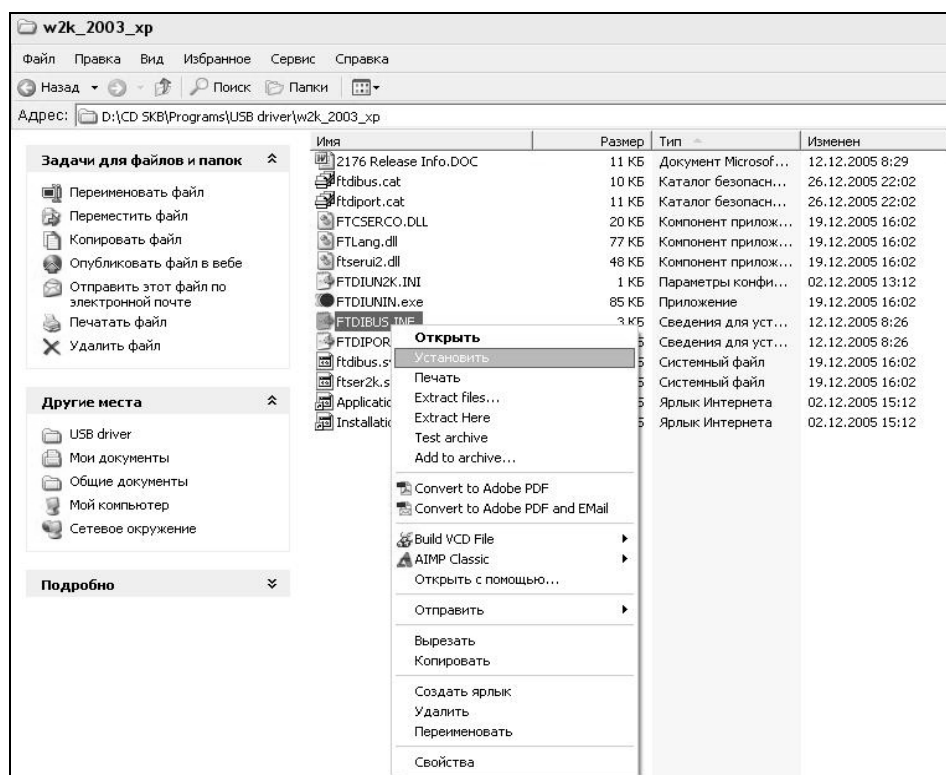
w2k_2003_xp

Файл Правка Вид Избранное Сервис Справка

Назад Поиск Папки

Адрес: D:\CD SKB\Programs\USB driver\w2k_2003_xp

Задачи для файлов и папок

Переименовать файл
Переместить файл
Копировать файл
Опубликовать файл в вебе
Отправить этот файл по электронной почте
Печатать файл
Удалить файл

Другие места

USB driver
Мои документы
Общие документы
Мой компьютер
Сетевое окружение

Подробно

| Имя | Размер | Тип | Изменен |
|---|---|---|---|
| 2176 Release Info.DOC | 11 КБ | Документ Microsof... | 12.12.2005 8:29 |
| ftdibus.cat | 10 КБ | Каталог безопасн... | 26.12.2005 22:02 |
| ftdiport.cat | 11 КБ | Каталог безопасн... | 26.12.2005 22:02 |
| FTCSERCO.DLL | 20 КБ | Компонент прилож... | 19.12.2005 16:02 |
| FTLang.dll | 77 КБ | Компонент прилож... | 19.12.2005 16:02 |
| ftserui2.dll | 48 КБ | Компонент прилож... | 19.12.2005 16:02 |
| FTDIUN2K.INI | 1 КБ | Параметры конфи... | 02.12.2005 13:12 |
| FTDIUNIN.exe | 85 КБ | Приложение | 19.12.2005 16:02 |
| FTDIBUS.INF | 3 КБ | Сведения для уст... | 12.12.2005 8:26 |
| FTDIPOR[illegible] | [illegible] | Сведения для уст... | 12.12.2005 8:26 |
| ftdibus.s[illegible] | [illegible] | Системный файл | 19.12.2005 16:02 |
| ftser2k.s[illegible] | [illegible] | Системный файл | 19.12.2005 16:02 |
| Applicatio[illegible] | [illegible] | Ярлык Интернета | 02.12.2005 15:12 |
| Installatio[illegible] | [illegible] | Ярлык Интернета | 02.12.2005 15:12 |

Открыть
Установить
Печать
Extract files...
Extract Here
Test archive
Add to archive...
Convert to Adobe PDF
Convert to Adobe PDF and EMail
Build VCD File
AIMP Classic
Открыть с помощью...
Отправить
Вырезать
Копировать
Создать ярлык
Удалить
Переименовать
Свойства